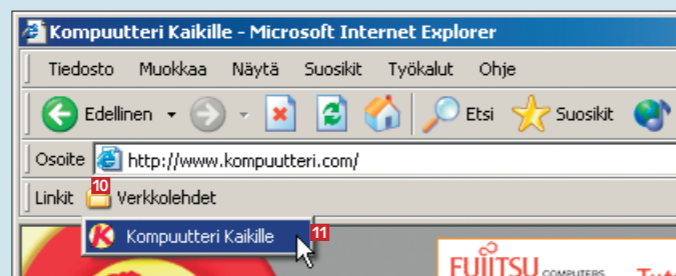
Kompuutteri Kaikille - Microsoft Internet Explorer

Tiedosto Muokkaa Näytä Suosikit Työkalut Ohje

Edellinen Etsi Suosikit

Osoite http://www.kompuutteri.com/

Linkit 10 Verkkolehdet

Kompuutteri Kaikille 11

FUJITSU COMPUTERS